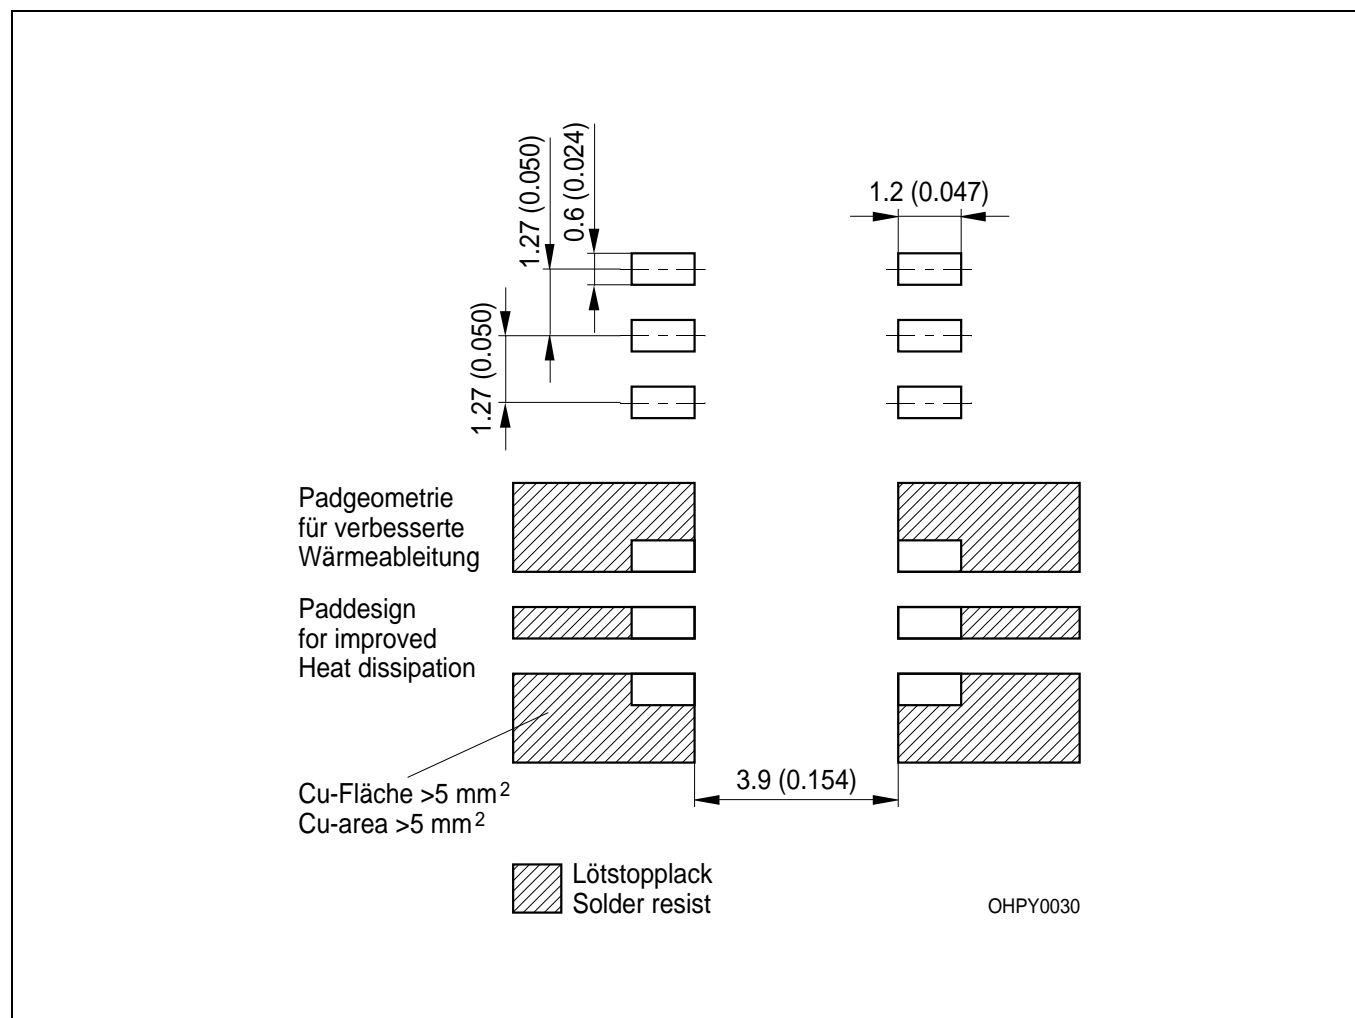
1.27 (0.050)
0.6 (0.024)
1.2 (0.047)
1.27 (0.050)
1.27 (0.050)

Padgeometrie für verbesserte Wärmeableitung

Paddesign for improved Heat dissipation

Cu-Fläche >5 mm$^2$
Cu-area >5 mm$^2$

3.9 (0.154)

Lötstopplack
Solder resist

OHPY0030